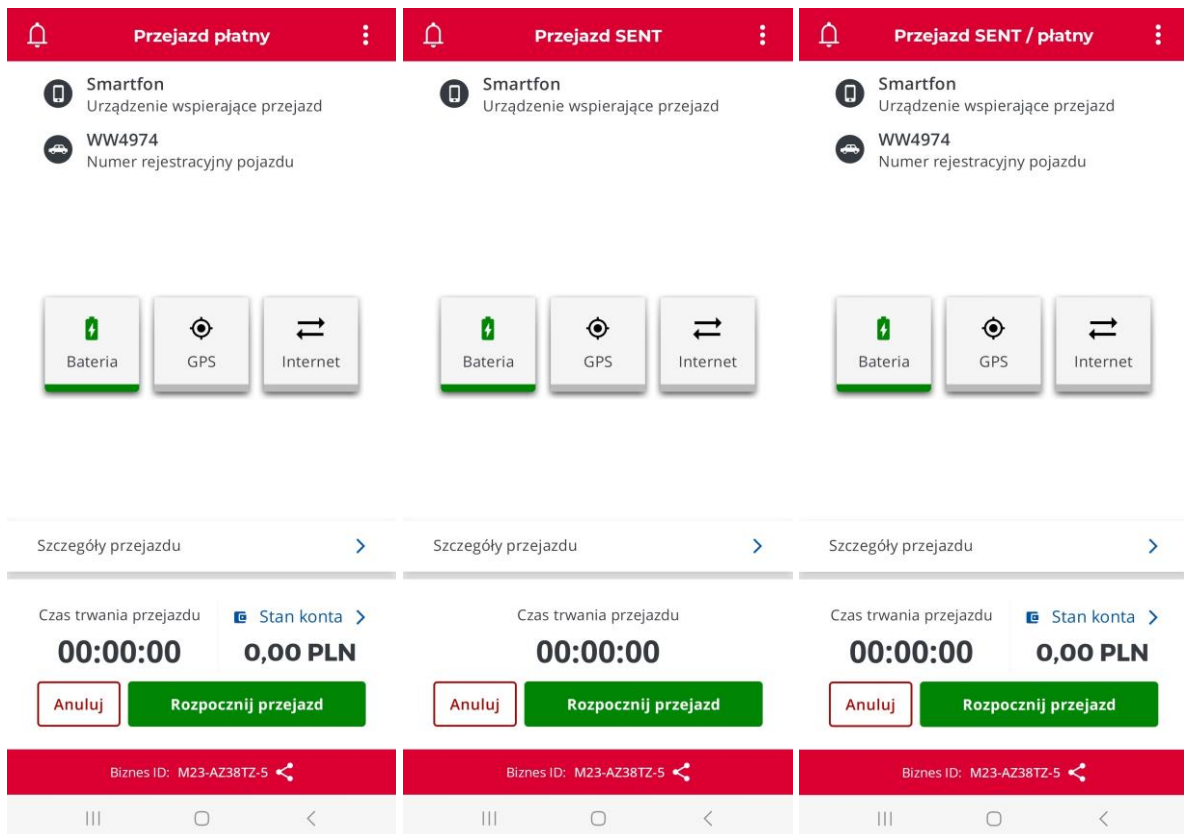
Przejazd płatny

Smartfon
Urządzenie wspierające przejazd

WW4974
Numer rejestracyjny pojazdu

Bateria

GPS

Internet

Szczegóły przejazdu

Czas trwania przejazdu
00:00:00

Stan konta
0,00 PLN

Anuluj

Rozpocznij przejazd

Biznes ID: M23-AZ38TZ-5

Przejazd SENT

Smartfon
Urządzenie wspierające przejazd

Bateria

GPS

Internet

Szczegóły przejazdu

Czas trwania przejazdu
00:00:00

Anuluj

Rozpocznij przejazd

Biznes ID: M23-AZ38TZ-5

Przejazd SENT / płatny

Smartfon
Urządzenie wspierające przejazd

WW4974
Numer rejestracyjny pojazdu

Bateria

GPS

Internet

Szczegóły przejazdu

Czas trwania przejazdu
00:00:00

Stan konta
0,00 PLN

Anuluj

Rozpocznij przejazd

Biznes ID: M23-AZ38TZ-5